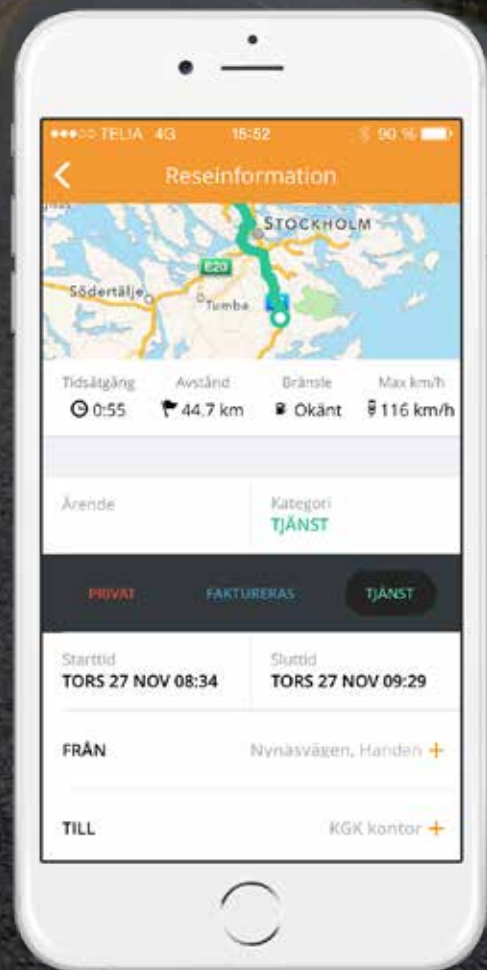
●●●○○ TELIA 4G 15:52 90 %

Reseinformation

STOCKHOLM
E20
Södertälje
Tumba

Tidsåtgång 0:55
Avstånd 44.7 km
Bränsle Okänt
Max km/h 116 km/h

Ärende

Kategori
TJÄNST

PRIVAT FAKTURERAS TJÄNST

Starttid
TORS 27 NOV 08:34

Sluttid
TORS 27 NOV 09:29

FRÅN Nynäsvägen, Handen +

TILL KGK kontor +